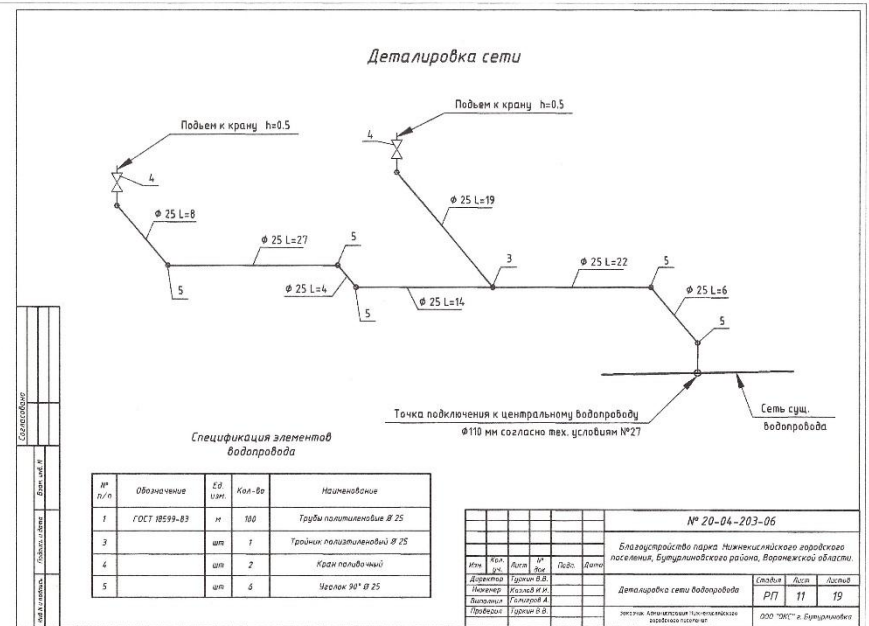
Деталировка сети

Подъем к крану h=0.5

Подъем к крану h=0.5

4

4

ф 25 L=8

ф 25 L=19

ф 25 L=27

5

3

ф 25 L=22

5

5

ф 25 L=4

ф 25 L=14

ф 25 L=6

5

5

Точка подключения к центральному водопроводу
Ф110 мм согласно тех. условиям №27

Сеть сущ. водопровода

Спецификация элементов водопровода

| № п/п | Обозначение | Ед. изм. | Кол-во | Наименование |
|---|---|---|---|---|
| 1 | ГОСТ 18599-83 | м | 100 | Трубы полиэтиленовые Ø 25 |
| 3 | | шт | 1 | Тройник полиэтиленовый Ø 25 |
| 4 | | шт | 2 | Кран поливочный |
| 5 | | шт | 6 | Уголок 90° Ø 25 |

Согласовано

Взам. инв. №

Подпись и дата

Инв.№ подлинн.

№ 20-04-203-06

Благоустройство парка. Нижнекисляйского городского поселения, Бутурлиновского района, Воронежской области.

| Изм | Кол. уч. | Лист | № док | Подп. | Дата |
|---|---|---|---|---|---|
| Директор | Тушкин В.В. | | | | |
| Инженер | Козлов И.И. | | | | |
| Выполнил | Гончаров А. | | | | |
| Проверил | Тушкин В.В. | | | | |

Деталировка сети водопровода

| Стадия | Лист | Листов |
|---|---|---|
| РП | 11 | 19 |

Заказчик: Администрация Нижнекисляйского городского поселения

ООО "ЭКС" г. Бутурлиновка